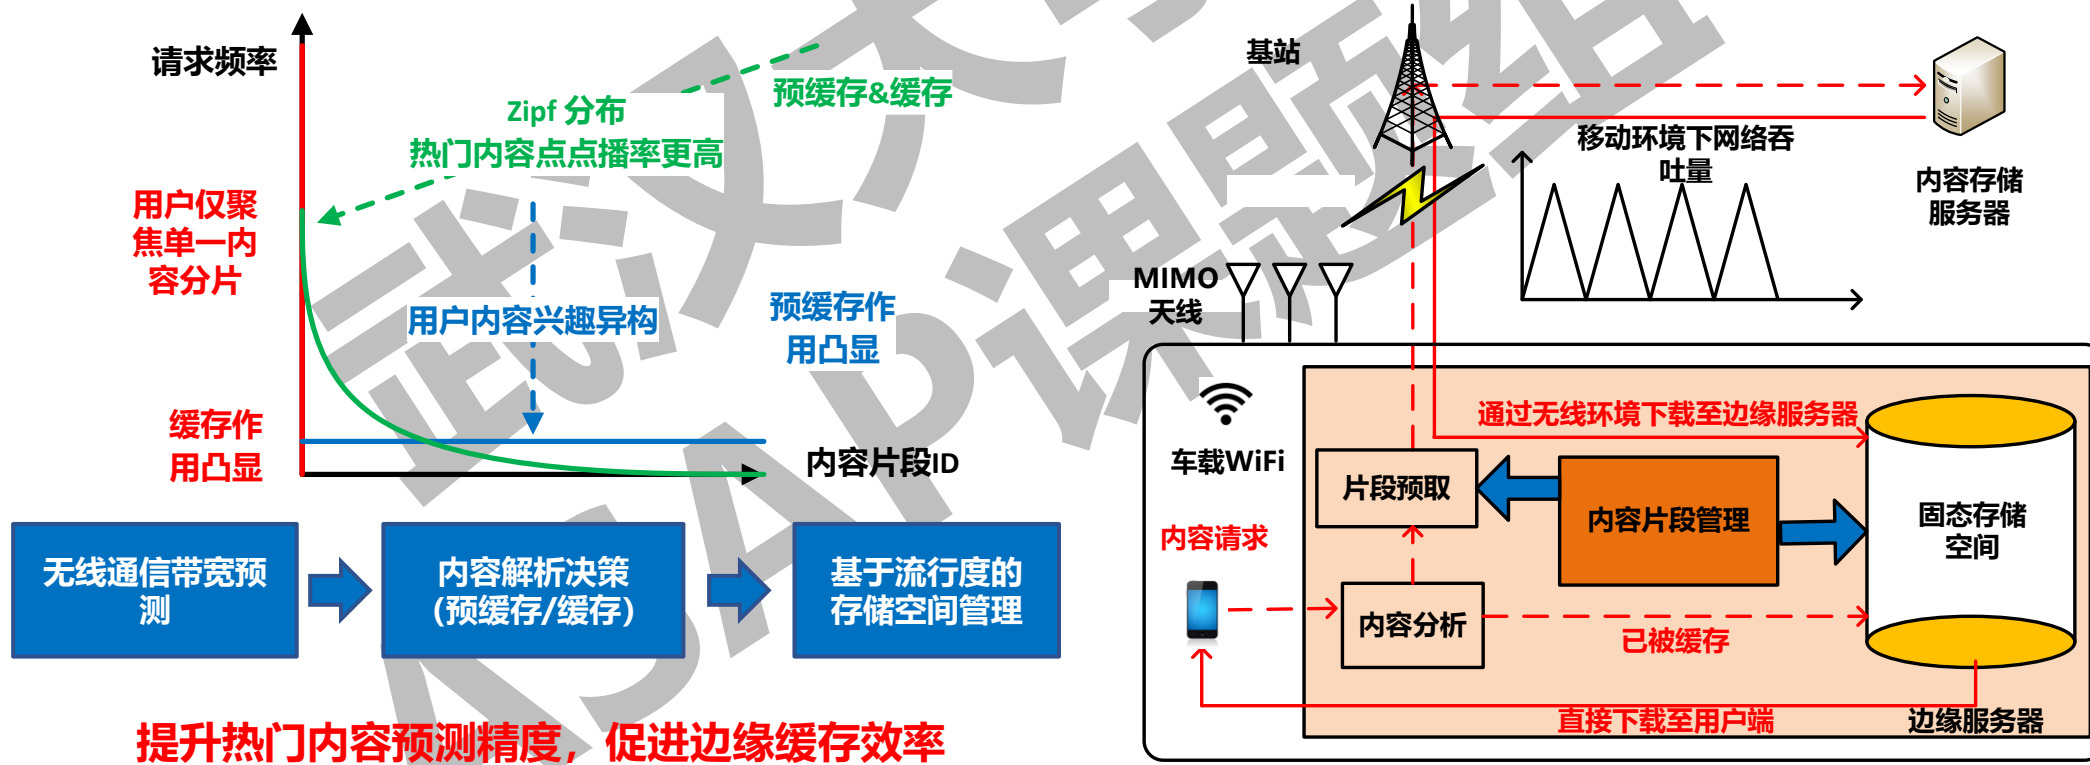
请求频率

Zipf 分布
热门内容点点播率更高

预缓存&缓存

用户仅聚焦单一内容分片

用户内容兴趣异构

预缓存作用凸显

缓存作用凸显

内容片段ID

基站

移动环境下网络吞吐量

内容存储服务器

MIMO 天线

车载WiFi

通过无线环境下载至边缘服务器

片段预取

内容片段管理

固态存储空间

内容请求

内容分析

已被缓存

直接下载至用户端

边缘服务器

无线通信带宽预测

内容解析决策（预缓存/缓存）

基于流行度的存储空间管理

提升热门内容预测精度，促进边缘缓存效率